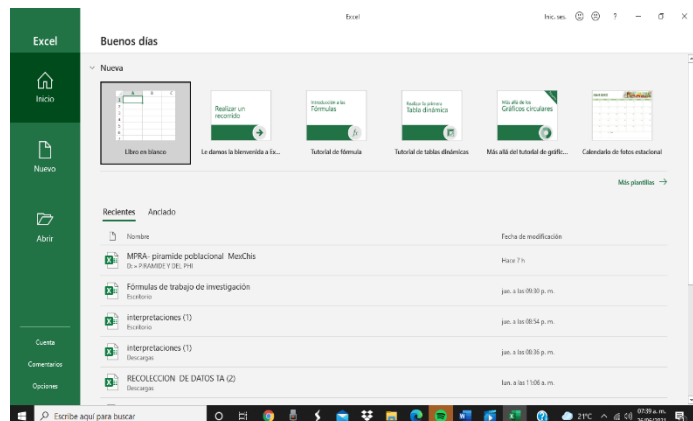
Excel

Inic. ses.

?

Excel

Inicio

Nuevo

Abrir

Cuenta

Comentarios

Opciones

Buenos días

Nueva

Libro en blanco

Realizar un recorrido

Le damos la bienvenida a Ex...

Introducción a las Fórmulas

Tutorial de fórmula

Realice la primera Tabla dinámica

Tutorial de tablas dinámicas

Más allá de los Gráficos circulares

Más allá del tutorial de gráfic...

Calendario de fotos estacional

Más plantillas →

Recientes Anclado

Nombre

Fecha de modificación

MPRA- piramide poblacional MexChis
D: » PIRAMIDE Y DEL PHI

Hace 7 h

Fórmulas de trabajo de investigación
Escritorio

jue. a las 09:30 p. m.

interpretaciones (1)
Escritorio

jue. a las 08:54 p. m.

interpretaciones (1)
Descargas

jue. a las 08:36 p. m.

RECOLECCION DE DATOS TA (2)
Descargas

lun. a las 11:06 a. m.

Escribe aquí para buscar

21°C

07:39 a. m.
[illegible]